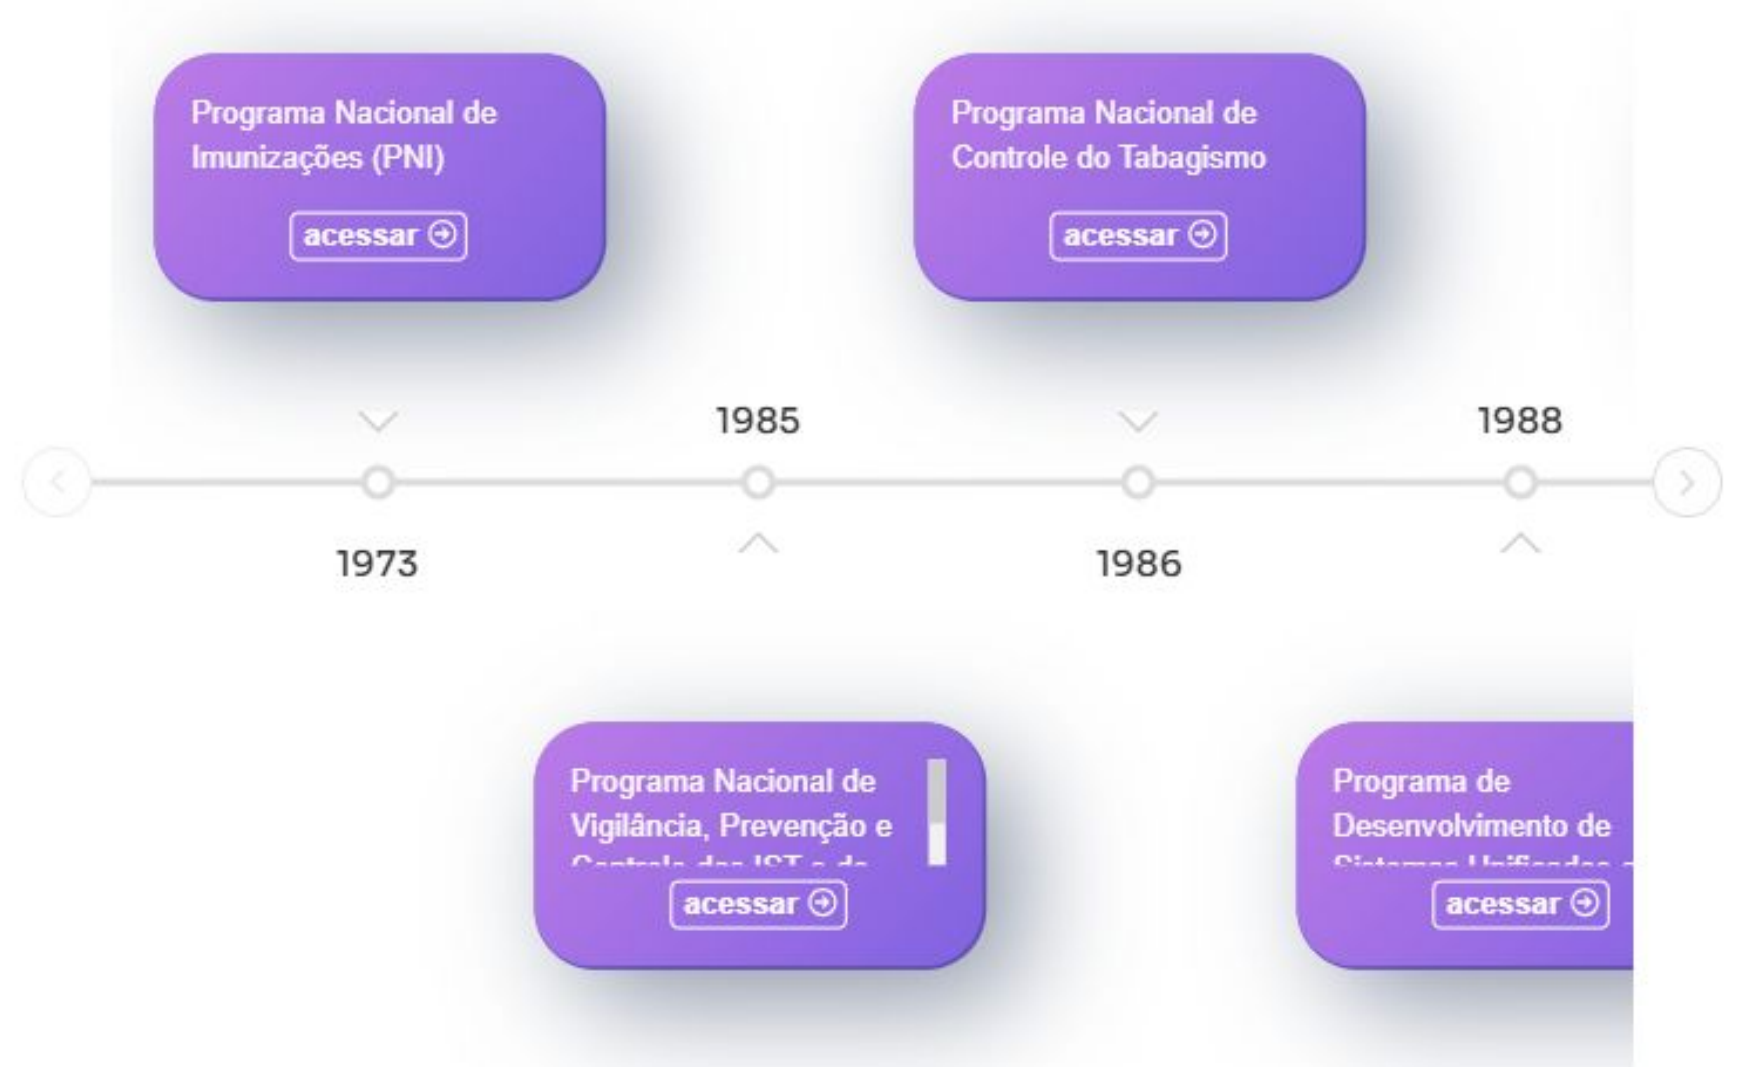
Programa Nacional de Imunizações (PNI)

acessar

Programa Nacional de Controle do Tabagismo

acessar

1985

1988

1973

1986

Programa Nacional de Vigilância, Prevenção e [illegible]

acessar

Programa de Desenvolvimento de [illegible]

acessar